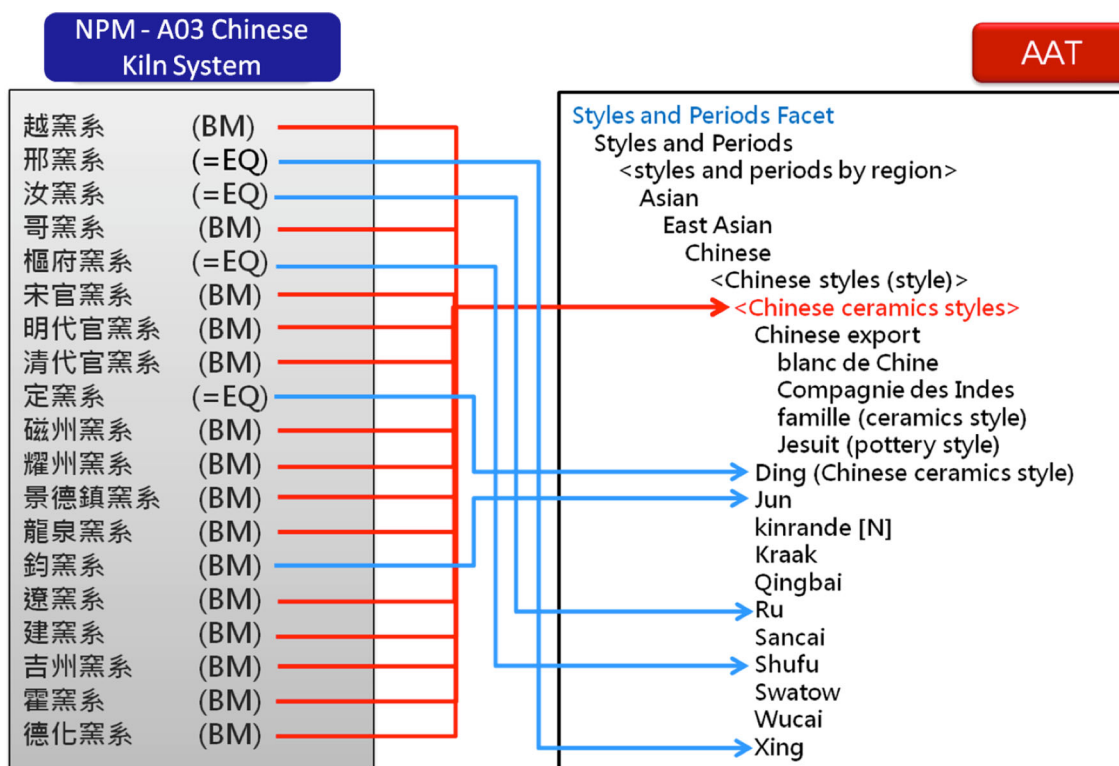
NPM - A03 Chinese Kiln System

AAT

| | |
|---|---|
| 越窯系 | (BM) |
| 邢窯系 | (=EQ) |
| 汝窯系 | (=EQ) |
| 哥窯系 | (BM) |
| 樞府窯系 | (=EQ) |
| 宋官窯系 | (BM) |
| 明代官窯系 | (BM) |
| 清代官窯系 | (BM) |
| 定窯系 | (=EQ) |
| 磁州窯系 | (BM) |
| 耀州窯系 | (BM) |
| 景德鎮窯系 | (BM) |
| 龍泉窯系 | (BM) |
| 鈞窯系 | (BM) |
| 遼窯系 | (BM) |
| 建窯系 | (BM) |
| 吉州窯系 | (BM) |
| 霍窯系 | (BM) |
| 德化窯系 | (BM) |

Styles and Periods Facet
Styles and Periods
<styles and periods by region>
Asian
East Asian
Chinese
<Chinese styles (style)>
<Chinese ceramics styles>
Chinese export
blanc de Chine
Compagnie des Indes
famille (ceramics style)
Jesuit (pottery style)
Ding (Chinese ceramics style)
Jun
kinrande [N]
Kraak
Qingbai
Ru
Sancai
Shufu
Swatow
Wucai
Xing